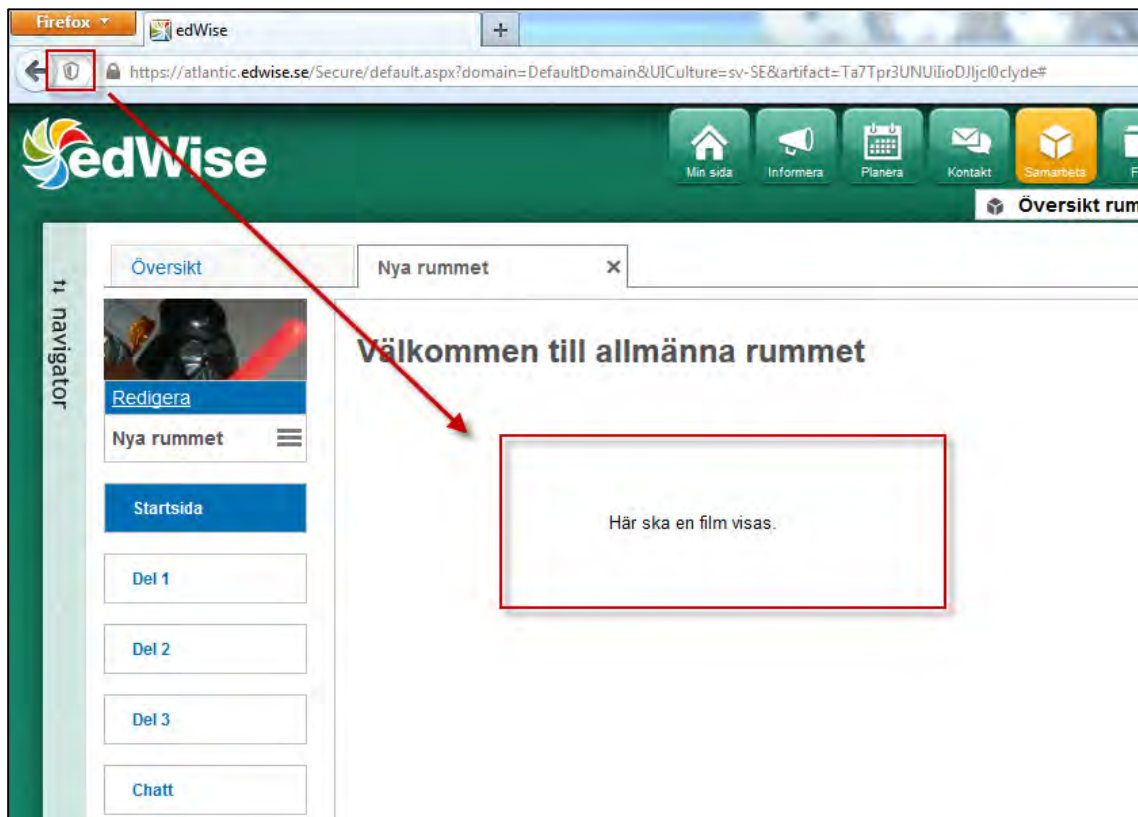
Firefox

edWise

+

https://atlantic.edwise.se/Secure/default.aspx?domain=DefaultDomain&UICulture=sv-SE&artifact=Ta7Tpr3UNUiIioDJljcl0clyde#

edWise

Min sida

Informera

Planera

Kontakt

Samarbeta

F

Översikt rum

⇅ navigator

Översikt

Nya rummet

×

Redigera

Nya rummet

Startsida

Del 1

Del 2

Del 3

Chatt

Välkommen till allmänna rummet

Här ska en film visas.